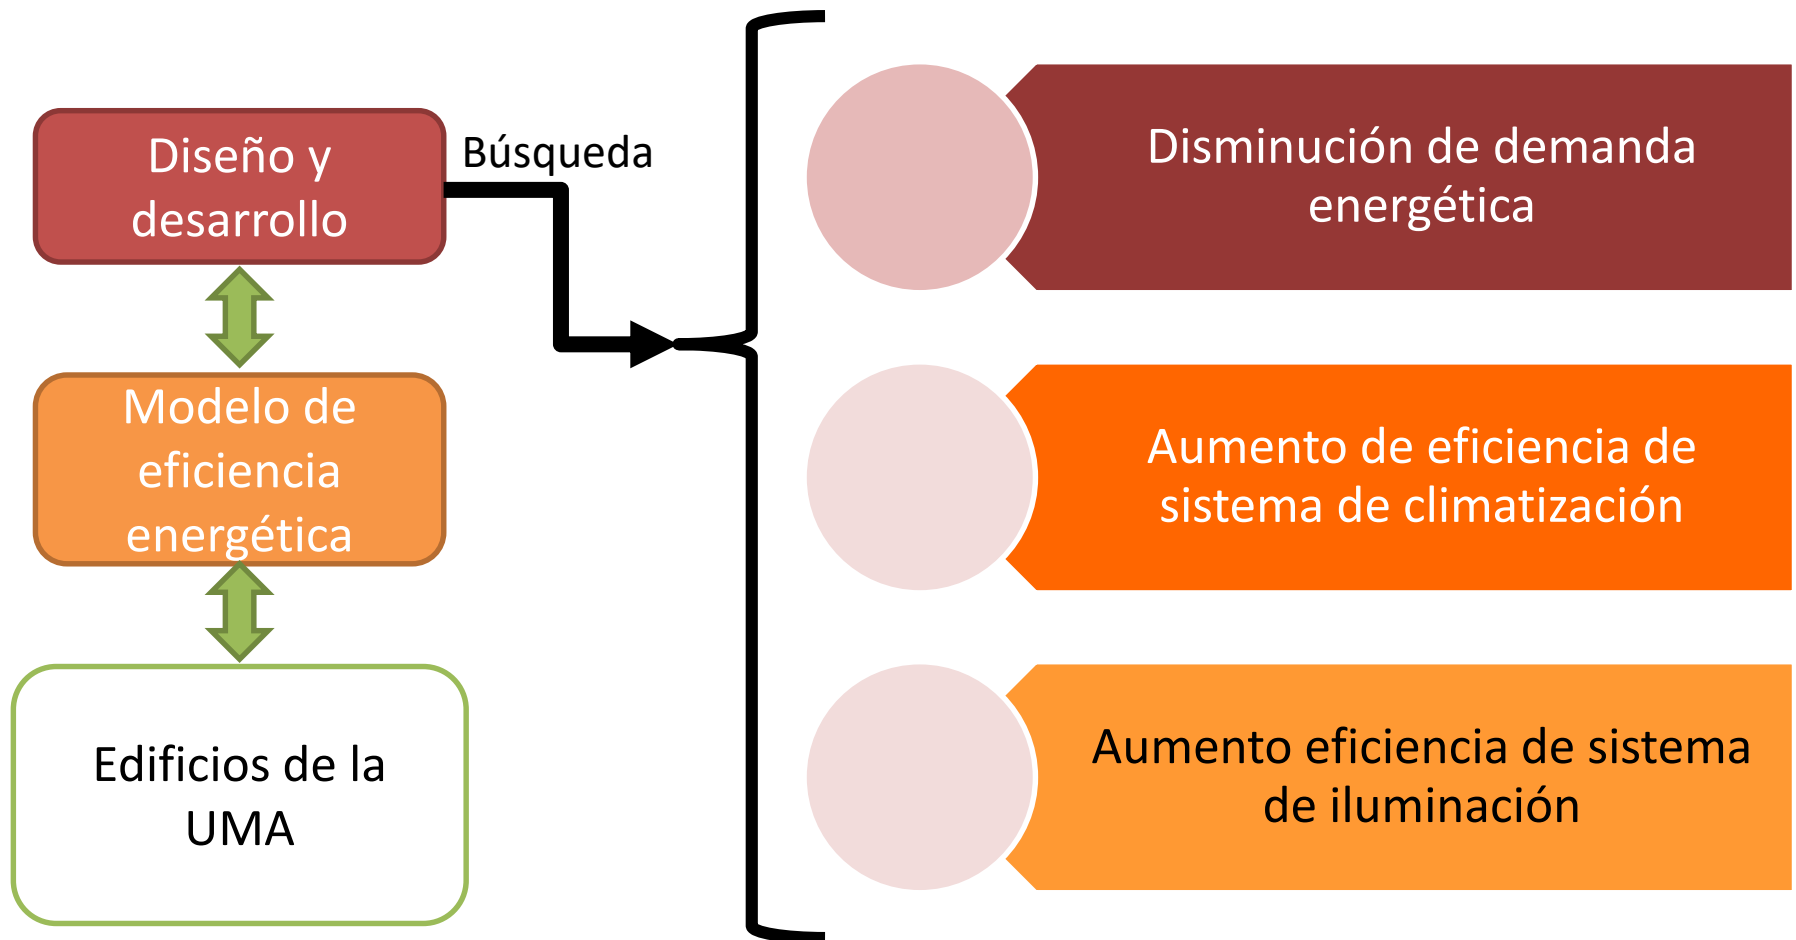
Diseño y desarrollo

Modelo de eficiencia energética

Edificios de la UMA

Búsqueda

Disminución de demanda energética

Aumento de eficiencia de sistema de climatización

Aumento eficiencia de sistema de iluminación